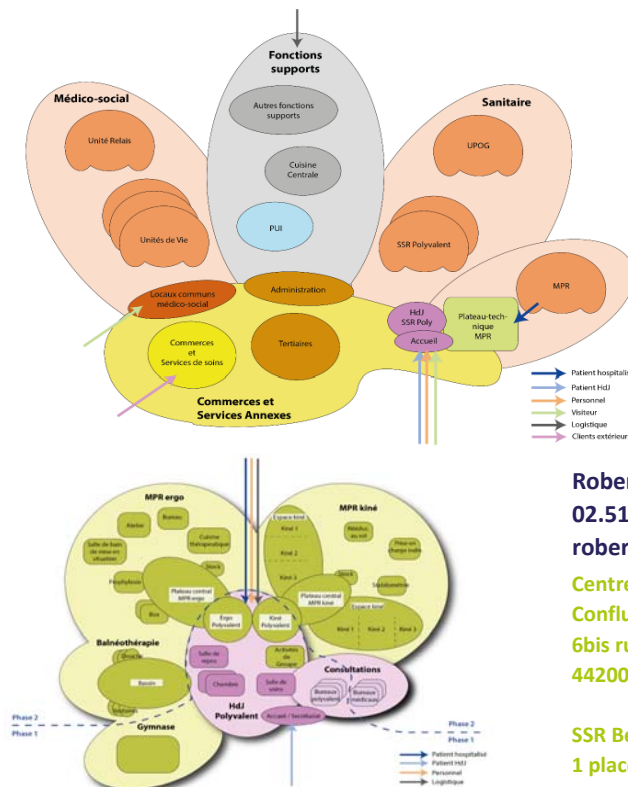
Fonctions supports

Autres fonctions supports

Cuisine Centrale

PUI

Administration

Médico-social

Unité Relais

Unités de Vie

Locaux communs médico-social

Sanitaire

UPOG

SSR Polyvalent

MPR

HdJ SSR Poly

Accueil

Plateau-technique MPR

Commerces et Services de soins

Tertiaires

Commerces et Services Annexes

Patient hospitali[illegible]
Patient HdJ
Personnel
Visiteur
Logistique
Clients extérieur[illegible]

Rober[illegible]
02.51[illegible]
rober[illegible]

Centre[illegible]
Conflu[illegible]
6bis ru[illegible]
44200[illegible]

SSR Be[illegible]
1 plac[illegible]

MPR ergo

Atelier

Bureau

Cuisine thérapeutique

Salle de bain de mise en situation

Stock

Physiologie

Box

Plateau central MPR ergo

Ergo Polyvalent

Kiné Polyvalent

MPR kiné

Espace kiné

Kiné 1

Kiné 2

Kiné 3

Rééduc. au sol

Prise en charge indiv.

Stock

Stabilométrie

Plateau central MPR kiné

Espace kiné

Kiné 1

Kiné 2

Kiné 3

Balnéothérapie

Douche

Bassin

Salle de repos

Chambre

Activités de Groupe

Salle de soins

Consultations

Bureaux polyvalent

Bureaux médicaux

HdJ Polyvalent

Accueil / Secrétariat

Phase 2
Phase 1

Phase 2
Phase 1

Gymnase

Patient hospitalisé
Patient HdJ
Personnel
Logistique